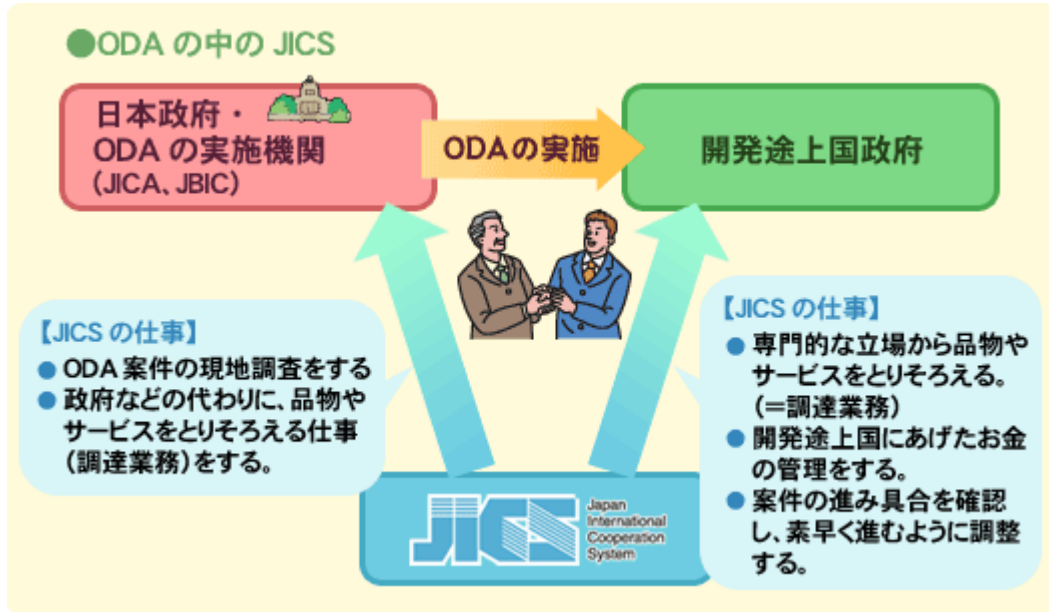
●ODA の中の JICS

日本政府・
ODA の実施機関
(JICA、JBIC)

ODAの実施

開発途上国政府

【JICS の仕事】
● ODA 案件の現地調査をする
● 政府などの代わりに、品物やサービスをとりそろえる仕事(調達業務)をする。

JICS
Japan
International
Cooperation
System

【JICS の仕事】
● 専門的な立場から品物やサービスをとりそろえる。(=調達業務)
● 開発途上国にあげたお金の管理をする。
● 案件の進み具合を確認し、素早く進むように調整する。